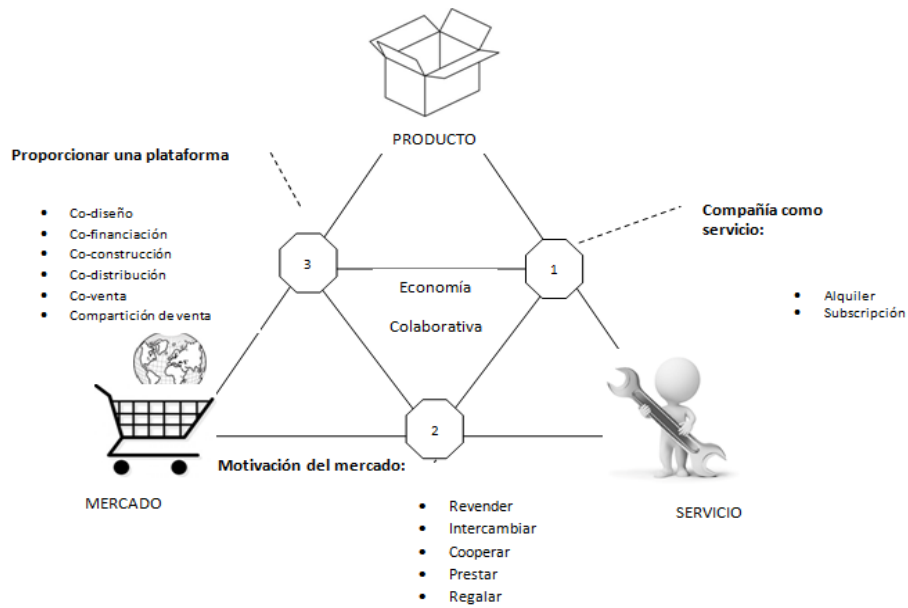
PRODUCTO

Proporcionar una plataforma

- Co-diseño
- Co-financiación
- Co-construcción
- Co-distribución
- Co-venta
- Compartición de venta

Compañía como servicio:

- Alquiler
- Subscripción

3

1

Economía

Colaborativa

2

Motivación del mercado:

- Revender
- Intercambiar
- Cooperar
- Prestar
- Regalar

MERCADO

SERVICIO